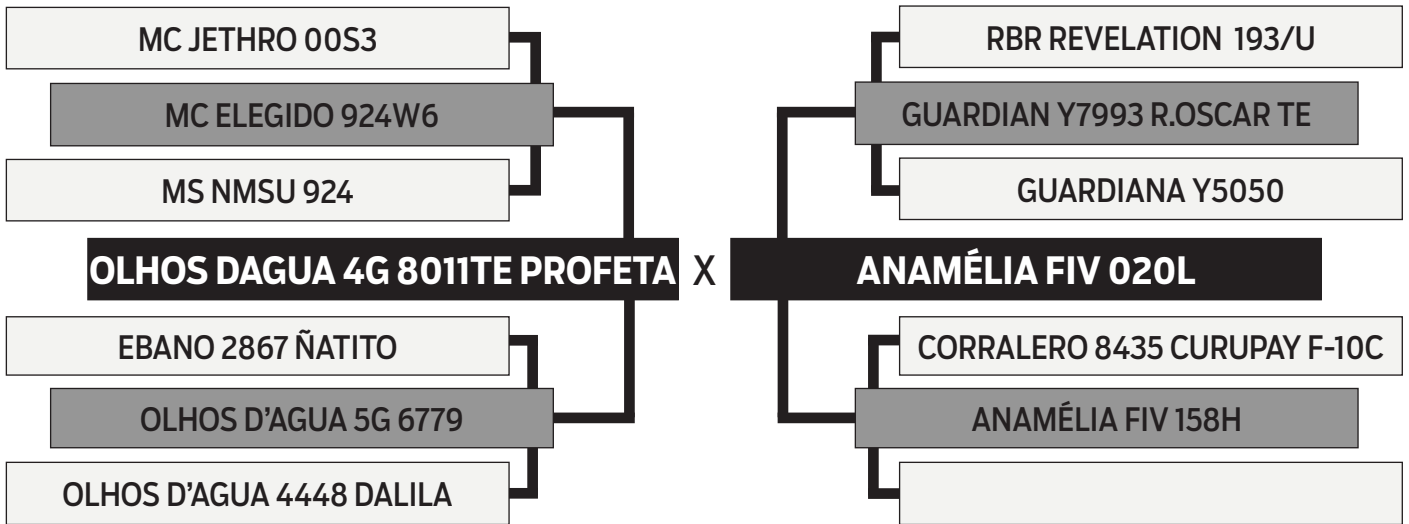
MC JETHRO 00S3

MC ELEGIDO 924W6

MS NMSU 924

OLHOS DAGUA 4G 8011TE PROFETA

EBANO 2867 ÑATITO

OLHOS D'AGUA 5G 6779

OLHOS D'AGUA 4448 DALILA

X

RBR REVELATION 193/U

GUARDIAN Y7993 R.OSCAR TE

GUARDIANA Y5050

ANAMÉLIA FIV 020L

CORRALERO 8435 CURUPAY F-10C

ANAMÉLIA FIV 158H